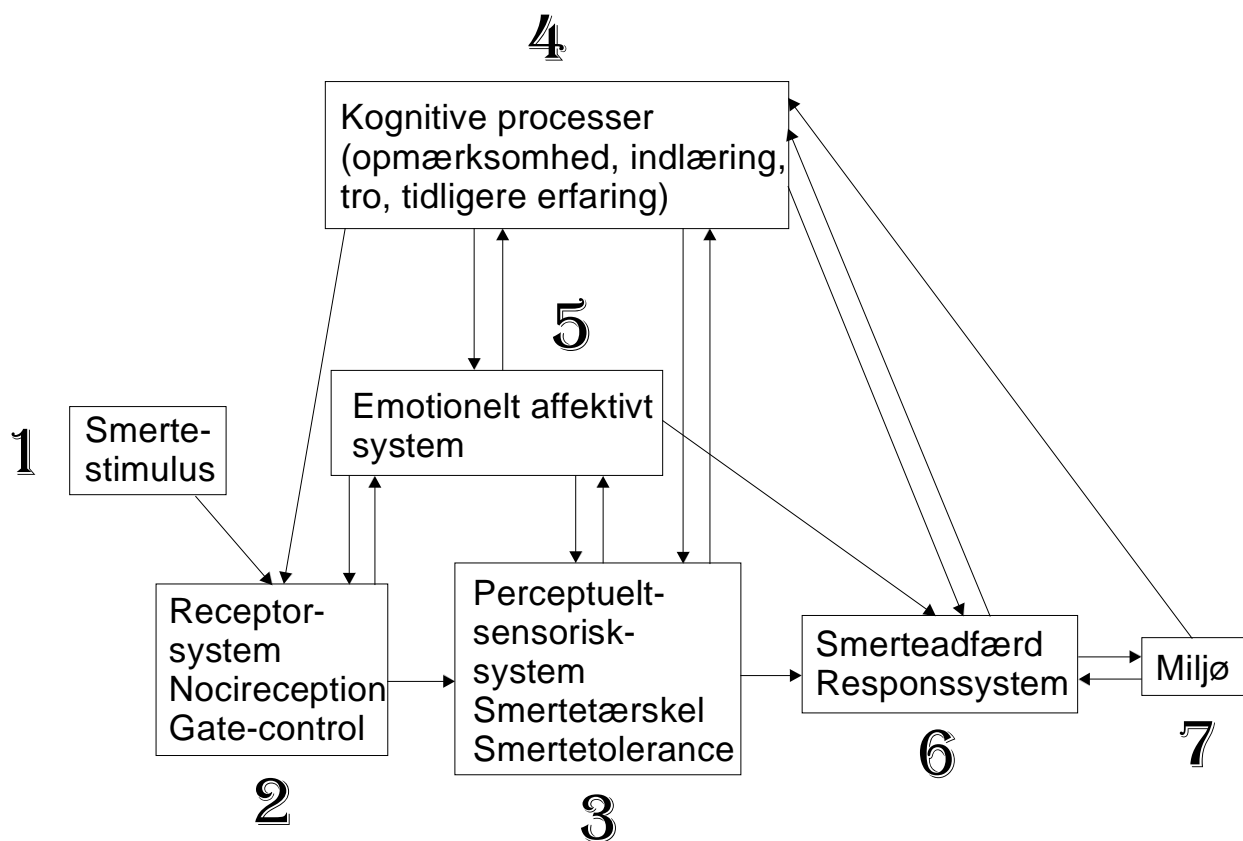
4

Kognitive processer (opmærksomhed, indlæring, tro, tidligere erfaring)

5

Emotionelt affektivt system

1

Smerte-stimulus

Receptor-system Nocireception Gate-control

2

Perceptuelt-sensorisk-system Smertetærskel Smertetolerance

3

Smerteadfærd Responssystem

6

Miljø

7